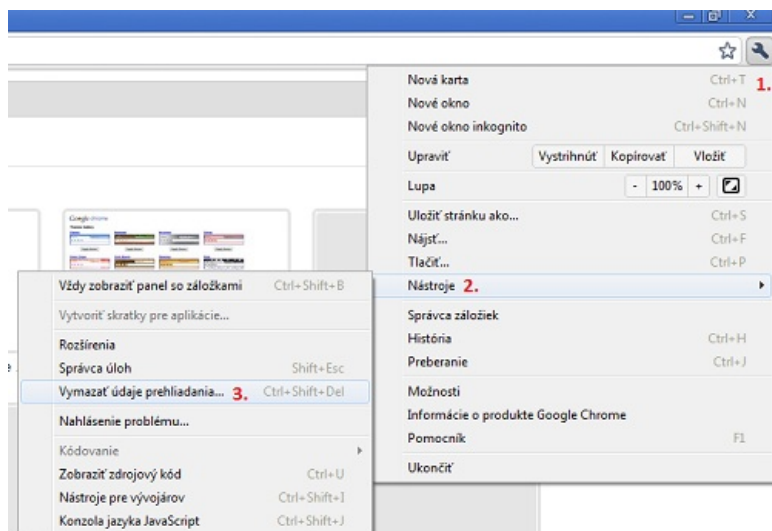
Nová karta Ctrl+T 1.
Nové okno Ctrl+N
Nové okno inkognito Ctrl+Shift+N
Upraviť Vystrihnúť Kopírovať Vložiť
Lupa - 100% +
Uložiť stránku ako... Ctrl+S
Nájsť... Ctrl+F
Tlačiť... Ctrl+P
Nástroje 2.
Správca záložiek
História Ctrl+H
Preberanie Ctrl+J
Možnosti
Informácie o produkte Google Chrome
Pomocník F1
Ukončiť

Vždy zobraziť panel so záložkami Ctrl+Shift+B
Vytvoriť skratky pre aplikácie...
Rozšírenia
Správca úloh Shift+Esc
Vymazať údaje prehliadania... 3. Ctrl+Shift+Del
Nahlásenie problému...
Kódovanie
Zobraziť zdrojový kód Ctrl+U
Nástroje pre vývojárov Ctrl+Shift+I
Konzola jazyka JavaScript Ctrl+Shift+J